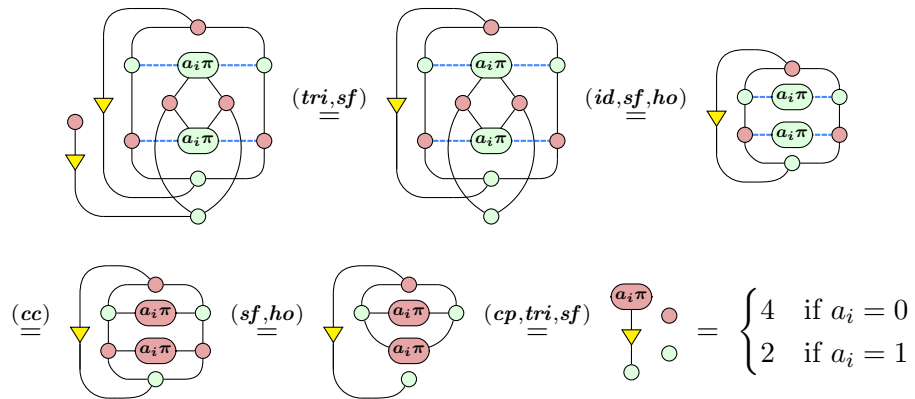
$a_i\pi$
$a_i\pi$
$\overset{(tri,sf)}{=}$
$a_i\pi$
$a_i\pi$
$\overset{(id,sf,ho)}{=}$
$a_i\pi$
$a_i\pi$

$\overset{(cc)}{=}$
$a_i\pi$
$a_i\pi$
$\overset{(sf,ho)}{=}$
$a_i\pi$
$a_i\pi$
$\overset{(cp,tri,sf)}{=}$
$a_i\pi$
$= \begin{cases} 4 & \text{if } a_i = 0 \\ 2 & \text{if } a_i = 1 \end{cases}$